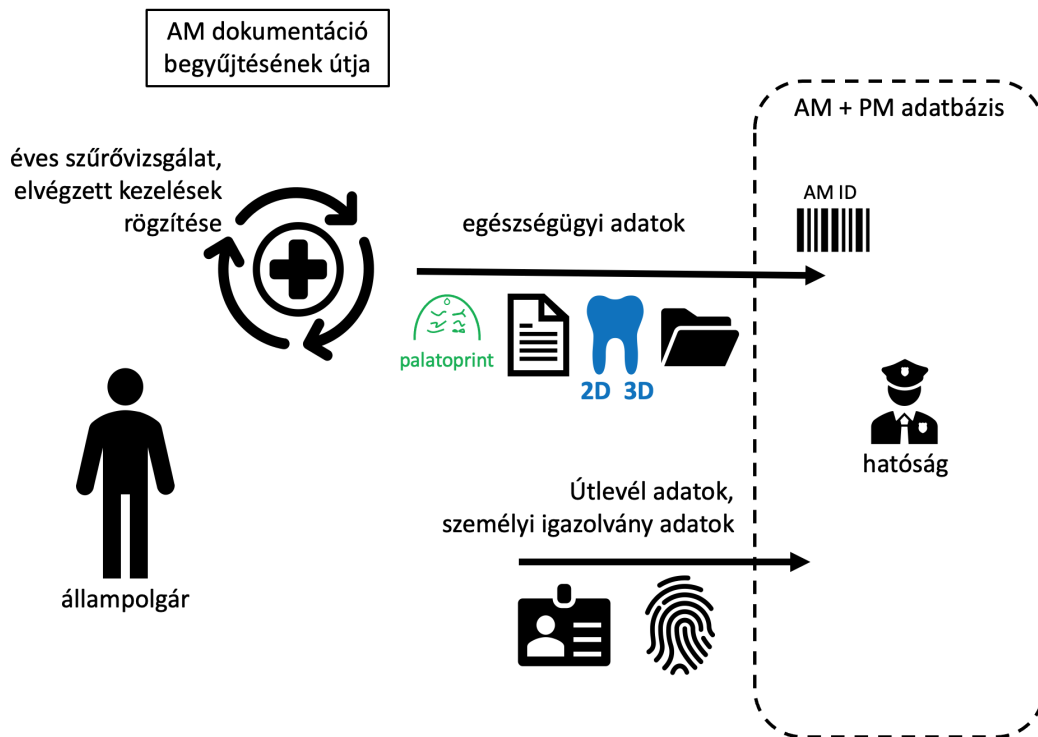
AM dokumentáció begyűjtésének útja

AM + PM adatbázis

éves szűrővizsgálat, elvégzett kezelések rögzítése

egészségügyi adatok

AM ID

palatoprint

2D 3D

hatóság

állampolgár

Útlevél adatok, személyi igazolvány adatok